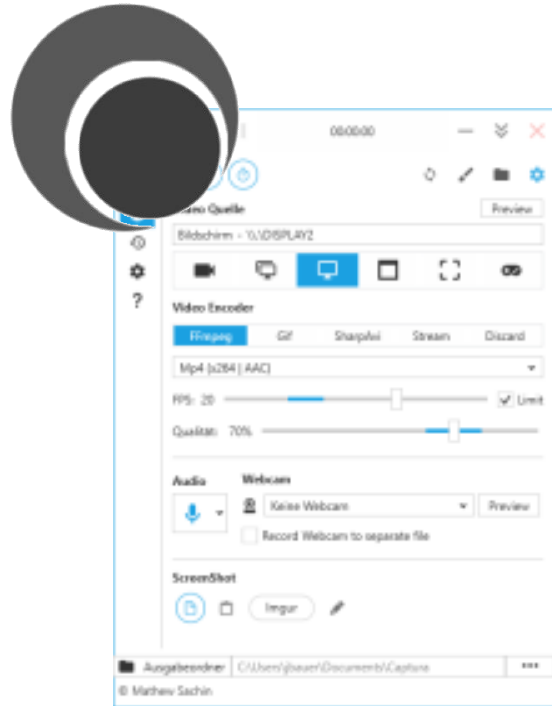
00:00:00

Video Quelle
Preview
Bildschirm - \\.\DISPLAY2

?

Video Encoder
FFmpeg
Gif
SharpAvi
Stream
Discard
Mp4 (x264 | AAC)
FPS: 20
Limit
Qualität: 70%

Audio
Webcam
Keine Webcam
Preview
Record Webcam to separate file

ScreenShot
Imgur

Ausgabeordner
C:\Users\jbauer\Documents\Captura
...
© Mathew Sachin